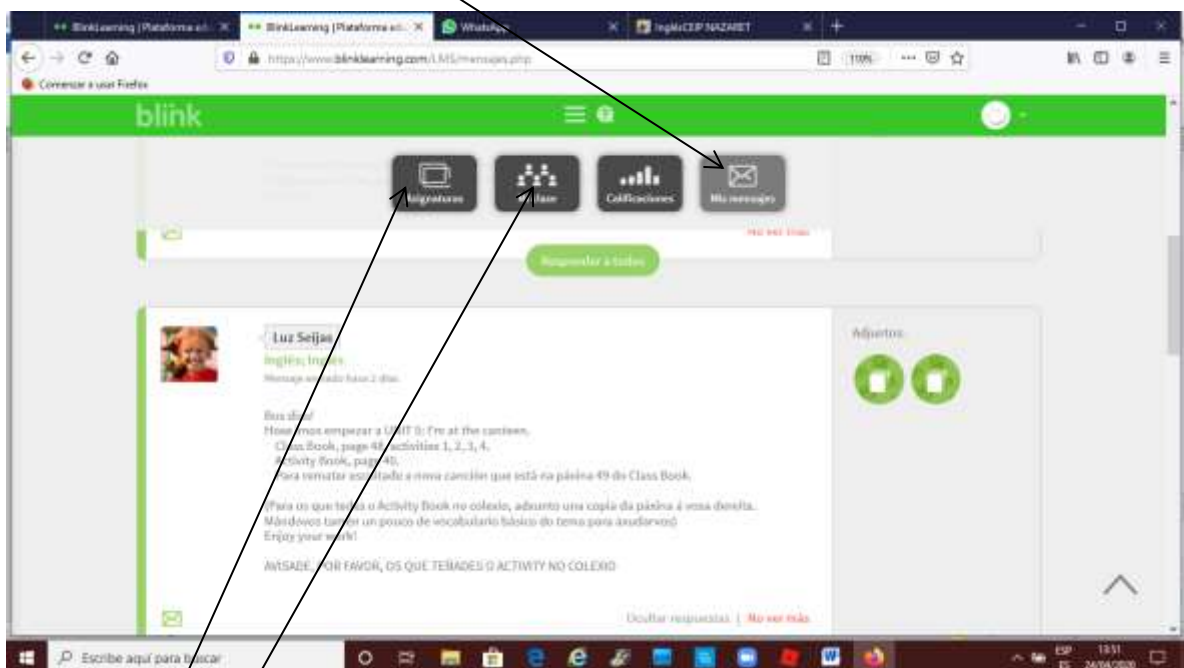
BlinkLearning | Plataforma ed... ×
BlinkLearning | Plataforma ed... ×
WhatsApp ×
InglésCEIP NAZARET ×

https://www.blinklearning.com/LMS/mensajes.php
110%
Comenzar a usar Firefox

blink

Asignaturas
Clase
Calificaciones
Mis mensajes

No ver más

Responder a todos

Luz Seijas
Inglés; Inglés
Mensaje enviado hace 2 días

Adjuntos

Bos días!
Hoxe imos empezar a UNIT 5: I'm at the canteen.
Class Book, page 48, activities 1, 2, 3, 4.
Activity Book, page 40.
Para rematar escoitade a nova canción que está na páxina 49 do Class Book.

(Para os que tedes o Activity Book no colexio, adxunto unha copia da páxina á vosa dereita.
Mándovos tamén un pouco de vocabulario básico do tema para axudarvos)
Enjoy your work!

AVISADE, POR FAVOR, OS QUE TEÑADES O ACTIVITY NO COLEXIO

Ocultar respuestas | No ver más

Escribe aquí para buscar
ESP ES 13:51 24/04/2020